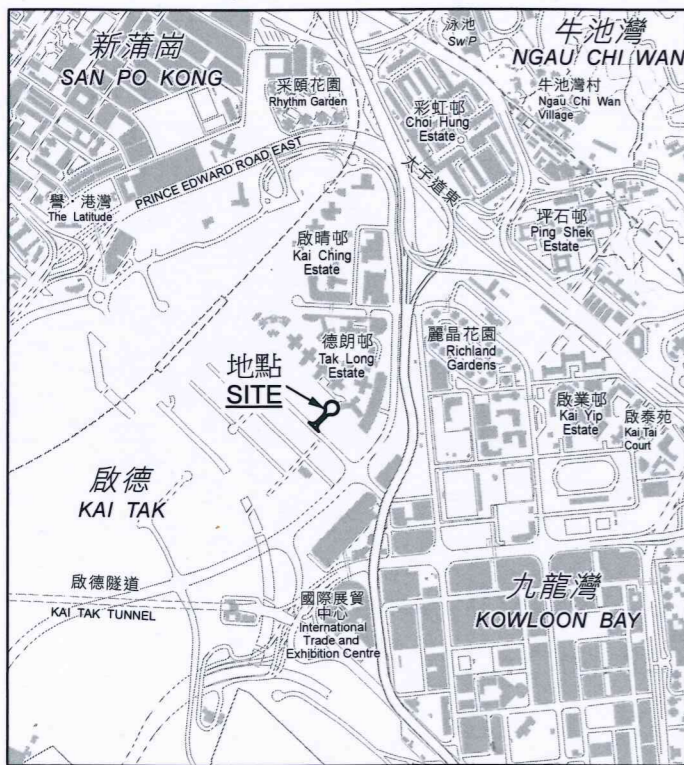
新蒲崗
SAN PO KONG

采頤花園
Rhythm Garden

泳池
Sw P

牛池灣
NGAU CHI WAN

牛池灣村
Ngau Chi Wan Village

彩虹邨
Choi Hung Estate

太子道東

譽・港灣
The Latitude

PRINCE EDWARD ROAD EAST

坪石邨
Ping Shek Estate

啟晴邨
Kai Ching Estate

麗晶花園
Richland Gardens

德朗邨
Tak Long Estate

地點
SITE

啟業邨
Kai Yip Estate

啟泰苑
Kai Tai Court

啟德
KAI TAK

啟德隧道
KAI TAK TUNNEL

國際展貿中心
International Trade and Exhibition Centre

九龍灣
KOWLOON BAY